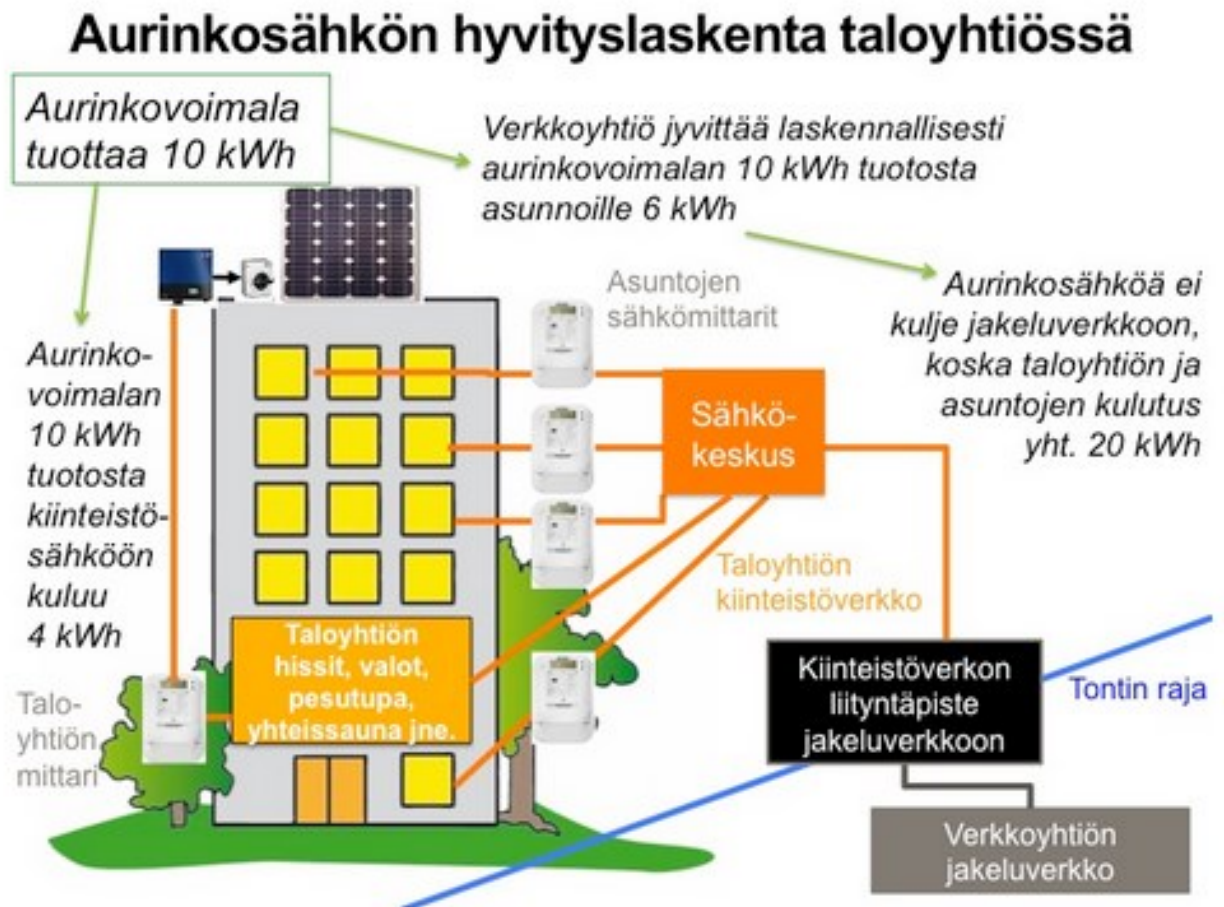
Aurinkosähkön hyvityslaskenta taloyhtiössä

Aurinkovoimala tuottaa 10 kWh

Verkkoyhtiö jyvittää laskennallisesti aurinkovoimalan 10 kWh tuotosta asunnoille 6 kWh

Aurinkosähköä ei kulje jakeluverkkoon, koska taloyhtiön ja asuntojen kulutus yht. 20 kWh

Asuntojen sähkömittarit

Aurinkovoimalan 10 kWh tuotosta kiinteistösähköön kuluu 4 kWh

Sähkökeskus

Taloyhtiön kiinteistöverkko

Taloyhtiön hissit, valot, pesutupa, yhteissauna jne.

Taloyhtiön mittari

Kiinteistöverkon liityntäpiste jakeluverkkoon

Tontin raja

Verkkoyhtiön jakeluverkko